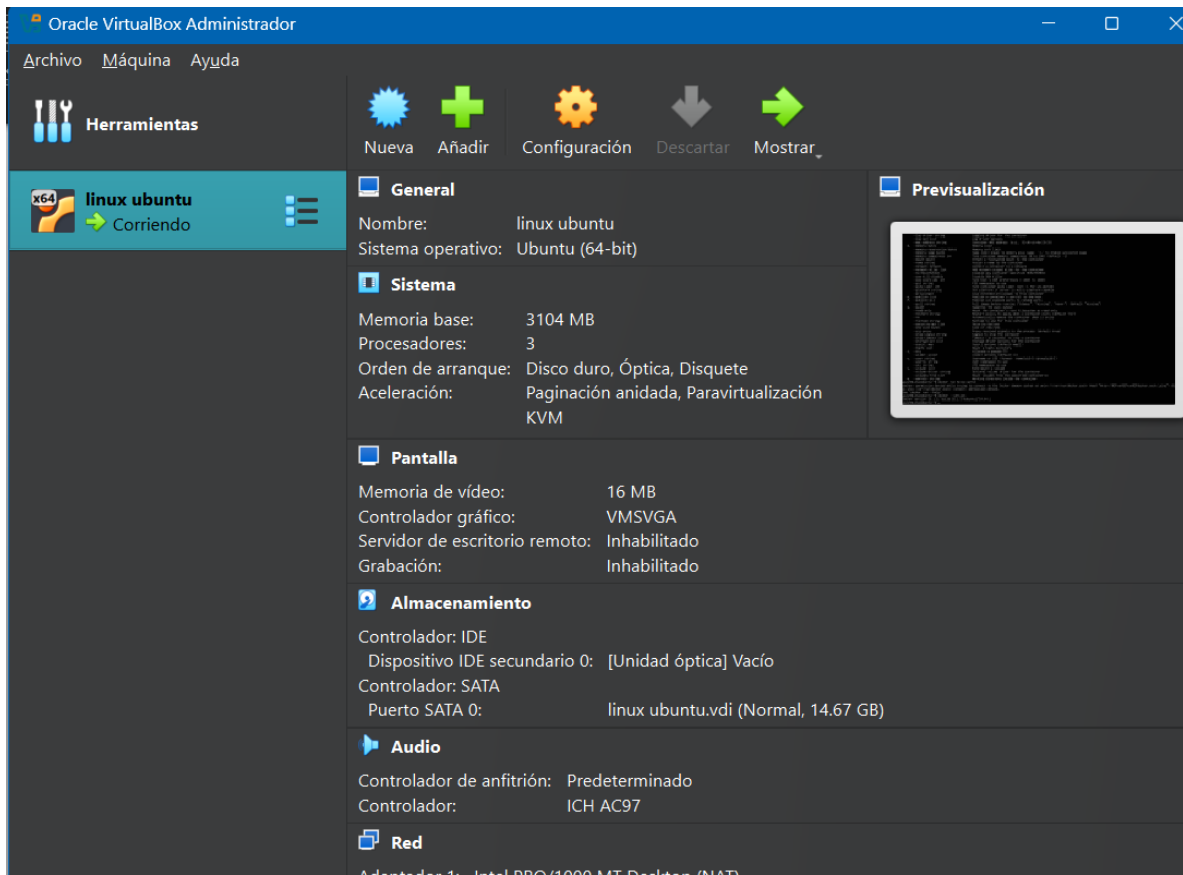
Oracle VirtualBox Administrador

Archivo Máquina Ayuda

Herramientas

x64 linux ubuntu
Corriendo

Nueva Añadir Configuración Descartar Mostrar

General
Nombre: linux ubuntu
Sistema operativo: Ubuntu (64-bit)

Previsualización

Sistema
Memoria base: 3104 MB
Procesadores: 3
Orden de arranque: Disco duro, Óptica, Disquete
Aceleración: Paginación anidada, Paravirtualización KVM

Pantalla
Memoria de vídeo: 16 MB
Controlador gráfico: VMSVGA
Servidor de escritorio remoto: Inhabilitado
Grabación: Inhabilitado

Almacenamiento
Controlador: IDE
Dispositivo IDE secundario 0: [Unidad óptica] Vacío
Controlador: SATA
Puerto SATA 0: linux ubuntu.vdi (Normal, 14.67 GB)

Audio
Controlador de anfitrión: Predeterminado
Controlador: ICH AC97

Red
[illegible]